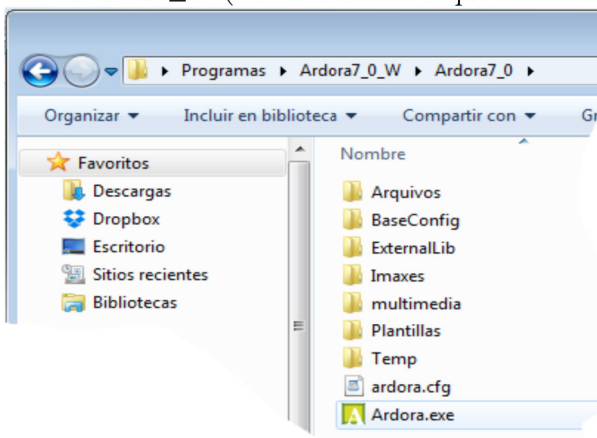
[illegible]

Programas ▸ Ardora7_0_W ▸ Ardora7_0 ▸

Organizar ▾ Incluir en biblioteca ▾ Compartir con ▾ Gr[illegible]

Favoritos
Descargas
Dropbox
Escritorio
Sitios recientes
Bibliotecas

Nombre
Arquivos
BaseConfig
ExternalLib
Imaxes
multimedia
Plantillas
Temp
ardora.cfg
Ardora.exe